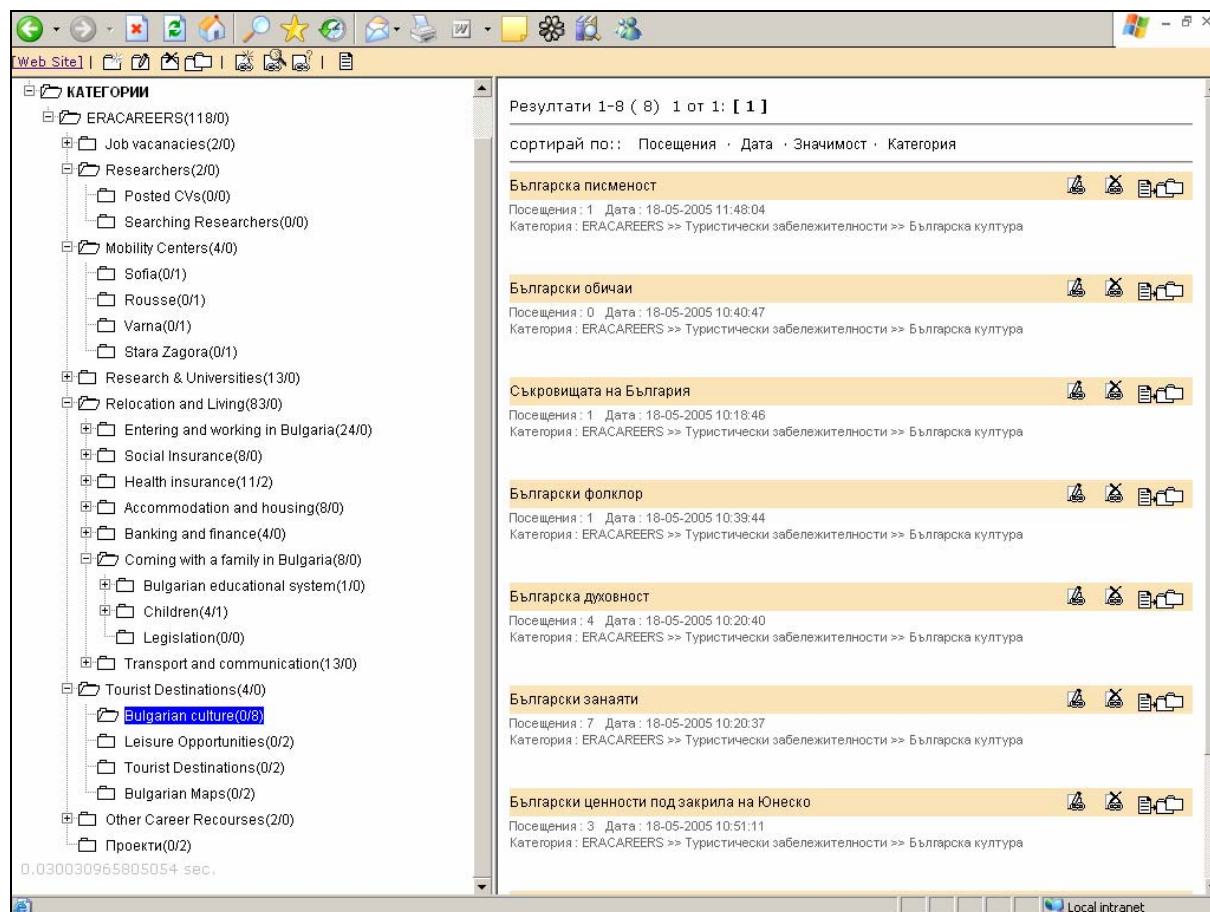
[Web Site]

КАТЕГОРИИ
ERACAREERS(118/0)
Job vacanacies(2/0)
Researchers(2/0)
Posted CVs(0/0)
Searching Researchers(0/0)
Mobility Centers(4/0)
Sofia(0/1)
Rousse(0/1)
Varna(0/1)
Stara Zagora(0/1)
Research & Universities(13/0)
Relocation and Living(83/0)
Entering and working in Bulgaria(24/0)
Social Insurance(8/0)
Health insurance(11/2)
Accommodation and housing(8/0)
Banking and finance(4/0)
Coming with a family in Bulgaria(8/0)
Bulgarian educational system(1/0)
Children(4/1)
Legislation(0/0)
Transport and communication(13/0)
Tourist Destinations(4/0)
Bulgarian culture(0/8)
Leisure Opportunities(0/2)
Tourist Destinations(0/2)
Bulgarian Maps(0/2)
Other Career Recourses(2/0)
Проекти(0/2)
0.030030965805054 sec.

Резултати 1-8 ( 8) 1 от 1: [ 1 ]

сортирай по:: Посещения · Дата · Значимост · Категория

Българска писменост
Посещения : 1 Дата : 18-05-2005 11:48:04
Категория : ERACAREERS >> Туристически забележителности >> Българска култура

Български обичаи
Посещения : 0 Дата : 18-05-2005 10:40:47
Категория : ERACAREERS >> Туристически забележителности >> Българска култура

Съкровищата на България
Посещения : 1 Дата : 18-05-2005 10:18:46
Категория : ERACAREERS >> Туристически забележителности >> Българска култура

Български фолклор
Посещения : 1 Дата : 18-05-2005 10:39:44
Категория : ERACAREERS >> Туристически забележителности >> Българска култура

Българска духовност
Посещения : 4 Дата : 18-05-2005 10:20:40
Категория : ERACAREERS >> Туристически забележителности >> Българска култура

Български занаяти
Посещения : 7 Дата : 18-05-2005 10:20:37
Категория : ERACAREERS >> Туристически забележителности >> Българска култура

Български ценности под закрила на Юнеско
Посещения : 3 Дата : 18-05-2005 10:51:11
Категория : ERACAREERS >> Туристически забележителности >> Българска култура

Local intranet